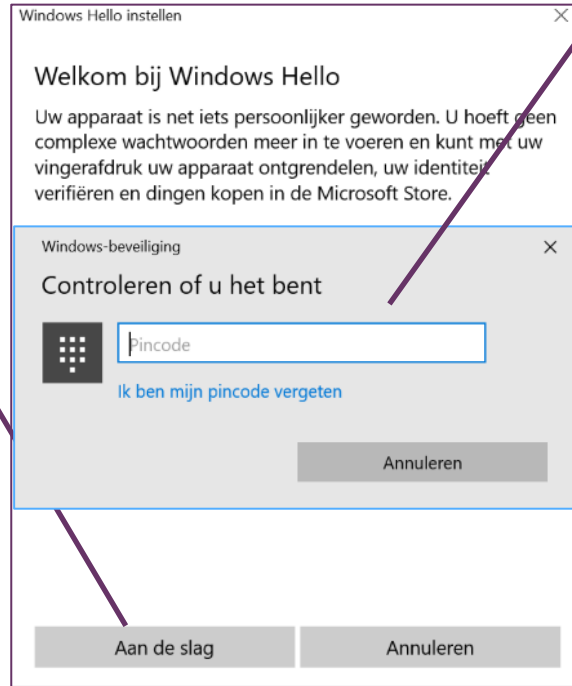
Windows Hello instellen

Welkom bij Windows Hello

Uw apparaat is net iets persoonlijker geworden. U hoeft geen complexe wachtwoorden meer in te voeren en kunt met uw vingerafdruk uw apparaat ontgrendelen, uw identiteit verifiëren en dingen kopen in de Microsoft Store.

Windows-beveiliging

Controleren of u het bent

Pincode

Ik ben mijn pincode vergeten

Annuleren

Aan de slag

Annuleren